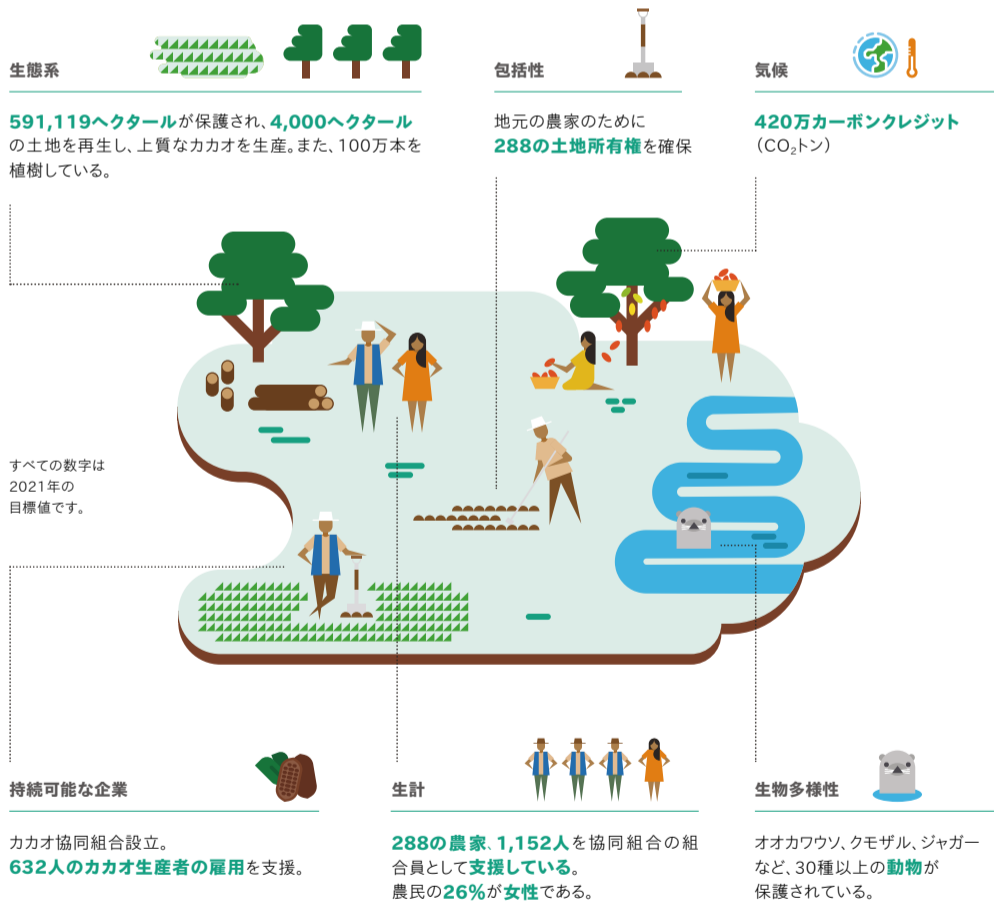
生態系

591,119ヘクタールが保護され、4,000ヘクタールの土地を再生し、上質なカカオを生産。また、100万本を植樹している。

包括性

地元の農家のために288の土地所有権を確保

気候

420万カーボンクレジット（$CO_2$トン）

すべての数字は2021年の目標値です。

持続可能な企業

カカオ協同組合設立。632人のカカオ生産者の雇用を支援。

生計

288の農家、1,152人を協同組合の組合員として支援している。農民の26%が女性である。

生物多様性

オオカワウソ、クモザル、ジャガーなど、30種以上の動物が保護されている。